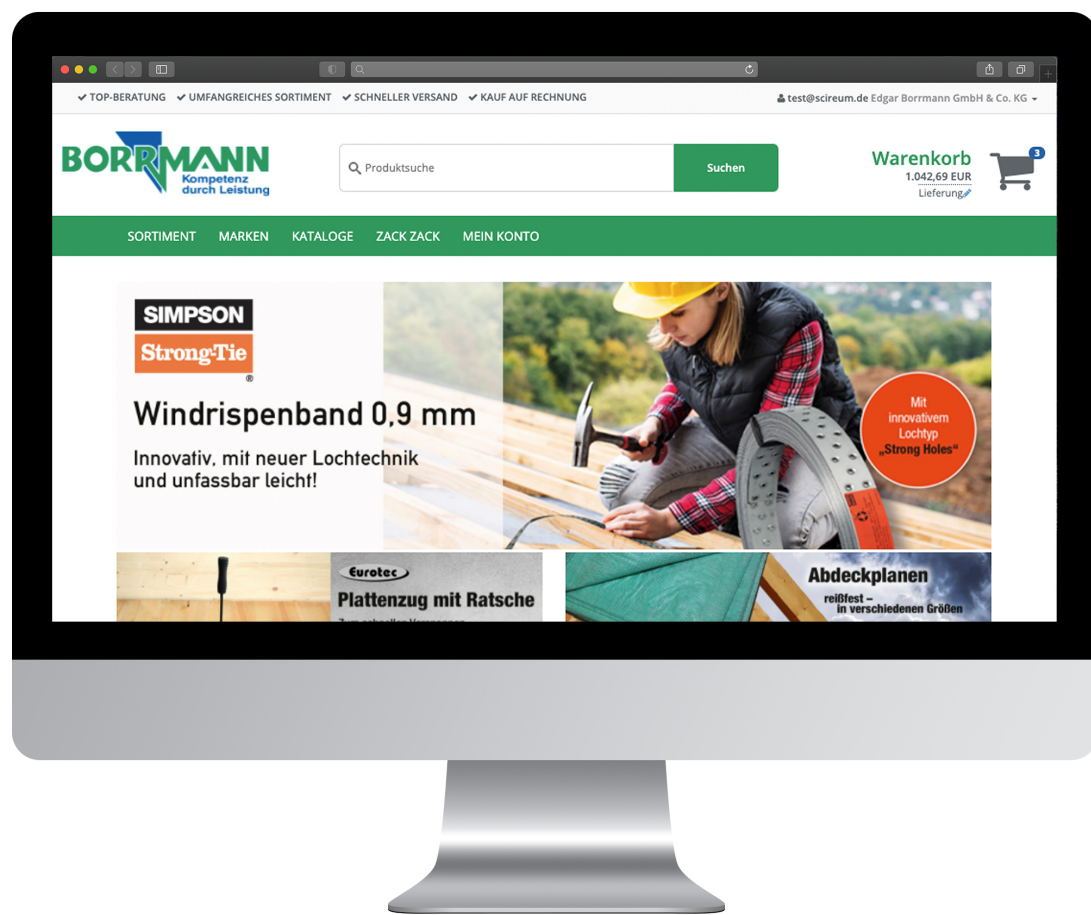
✔ TOP-BERATUNG ✔ UMFANGREICHES SORTIMENT ✔ SCHNELLER VERSAND ✔ KAUF AUF RECHNUNG

test@scireum.de Edgar Borrmann GmbH & Co. KG

BORRMANN
Kompetenz durch Leistung

Produktsuche

Suchen

Warenkorb
1.042,69 EUR
Lieferung

3

SORTIMENT MARKEN KATALOGE ZACK ZACK MEIN KONTO

SIMPSON
Strong-Tie
®

Windrispenband 0,9 mm

Innovativ, mit neuer Lochtechnik und unfassbar leicht!

Mit innovativem Lochtyp „Strong Holes"

Eurotec
Plattenzug mit Ratsche
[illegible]

Abdeckplanen
reißfest – in verschiedenen Größen